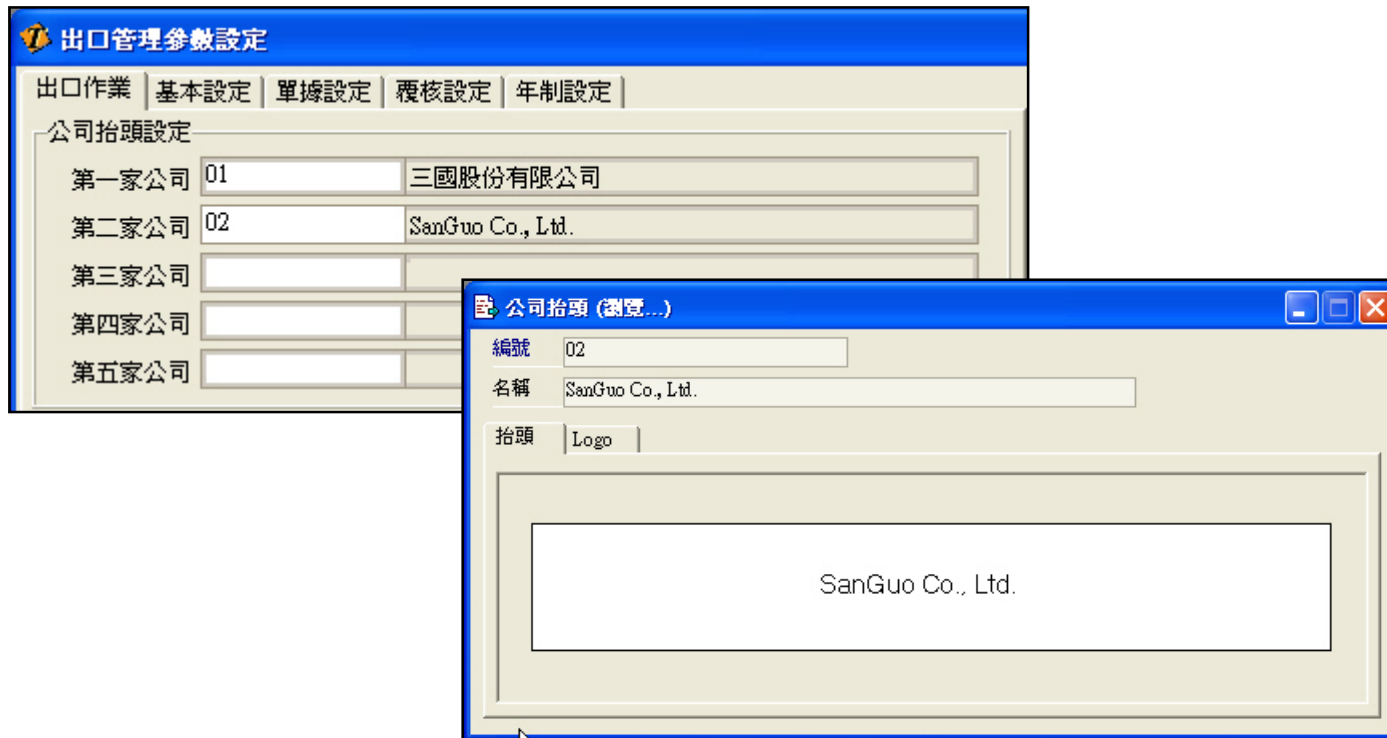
出口管理參數設定

出口作業 | 基本設定 | 單據設定 | 覆核設定 | 年制設定

公司抬頭設定

第一家公司 01 三國股份有限公司

第二家公司 02 SanGuo Co., Ltd.

第三家公司

第四家公司

第五家公司

公司抬頭 (瀏覽...)

編號 02

名稱 SanGuo Co., Ltd.

抬頭 | Logo

SanGuo Co., Ltd.